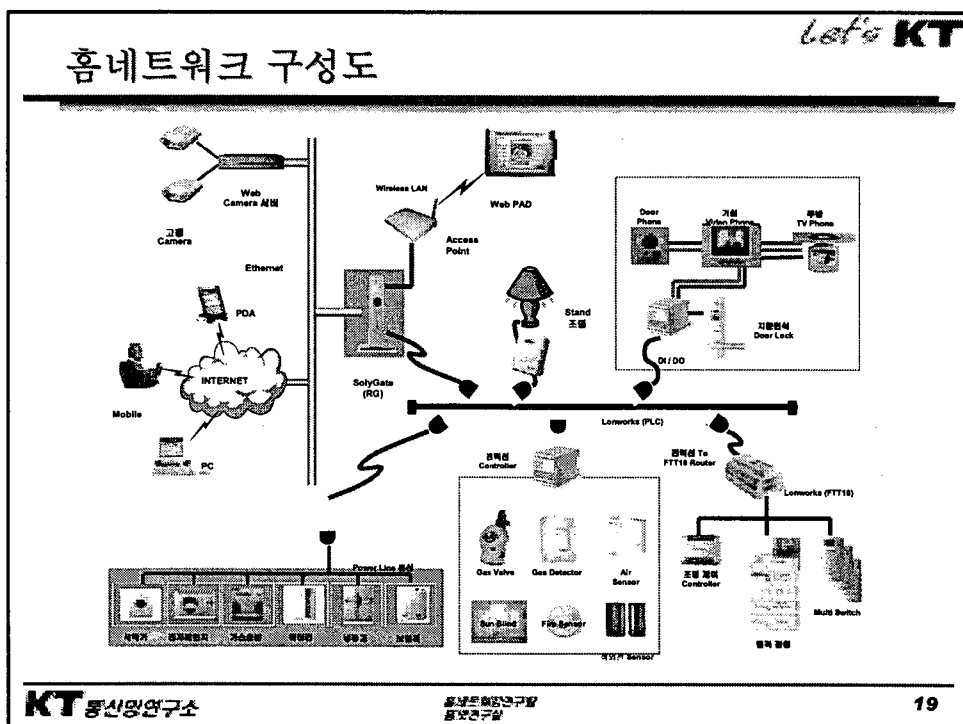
Let's KT

홈네트워크 구성도

Web Camera 서버

고정 Camera

Ethernet

Wireless LAN

Web PAD

Access Point

Door Phone

거실 Video Phone

주방 TV Phone

PDA

Stand 조명

지문인식 Door Lock

INTERNET

Mobile

SolyGate (RG)

DI / DO

Lonworks (PLC)

PC

전력선 Controller

전력선 To FTT10 Router

Lonworks (FTT10)

Power Line 통신

Gas Valve

Gas Detector

Air Sensor

Sun Blind

Fire Sensor

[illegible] Sensor

조명 제어 Controller

Multi Switch

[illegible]

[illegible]

KT 통신망연구소

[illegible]

19